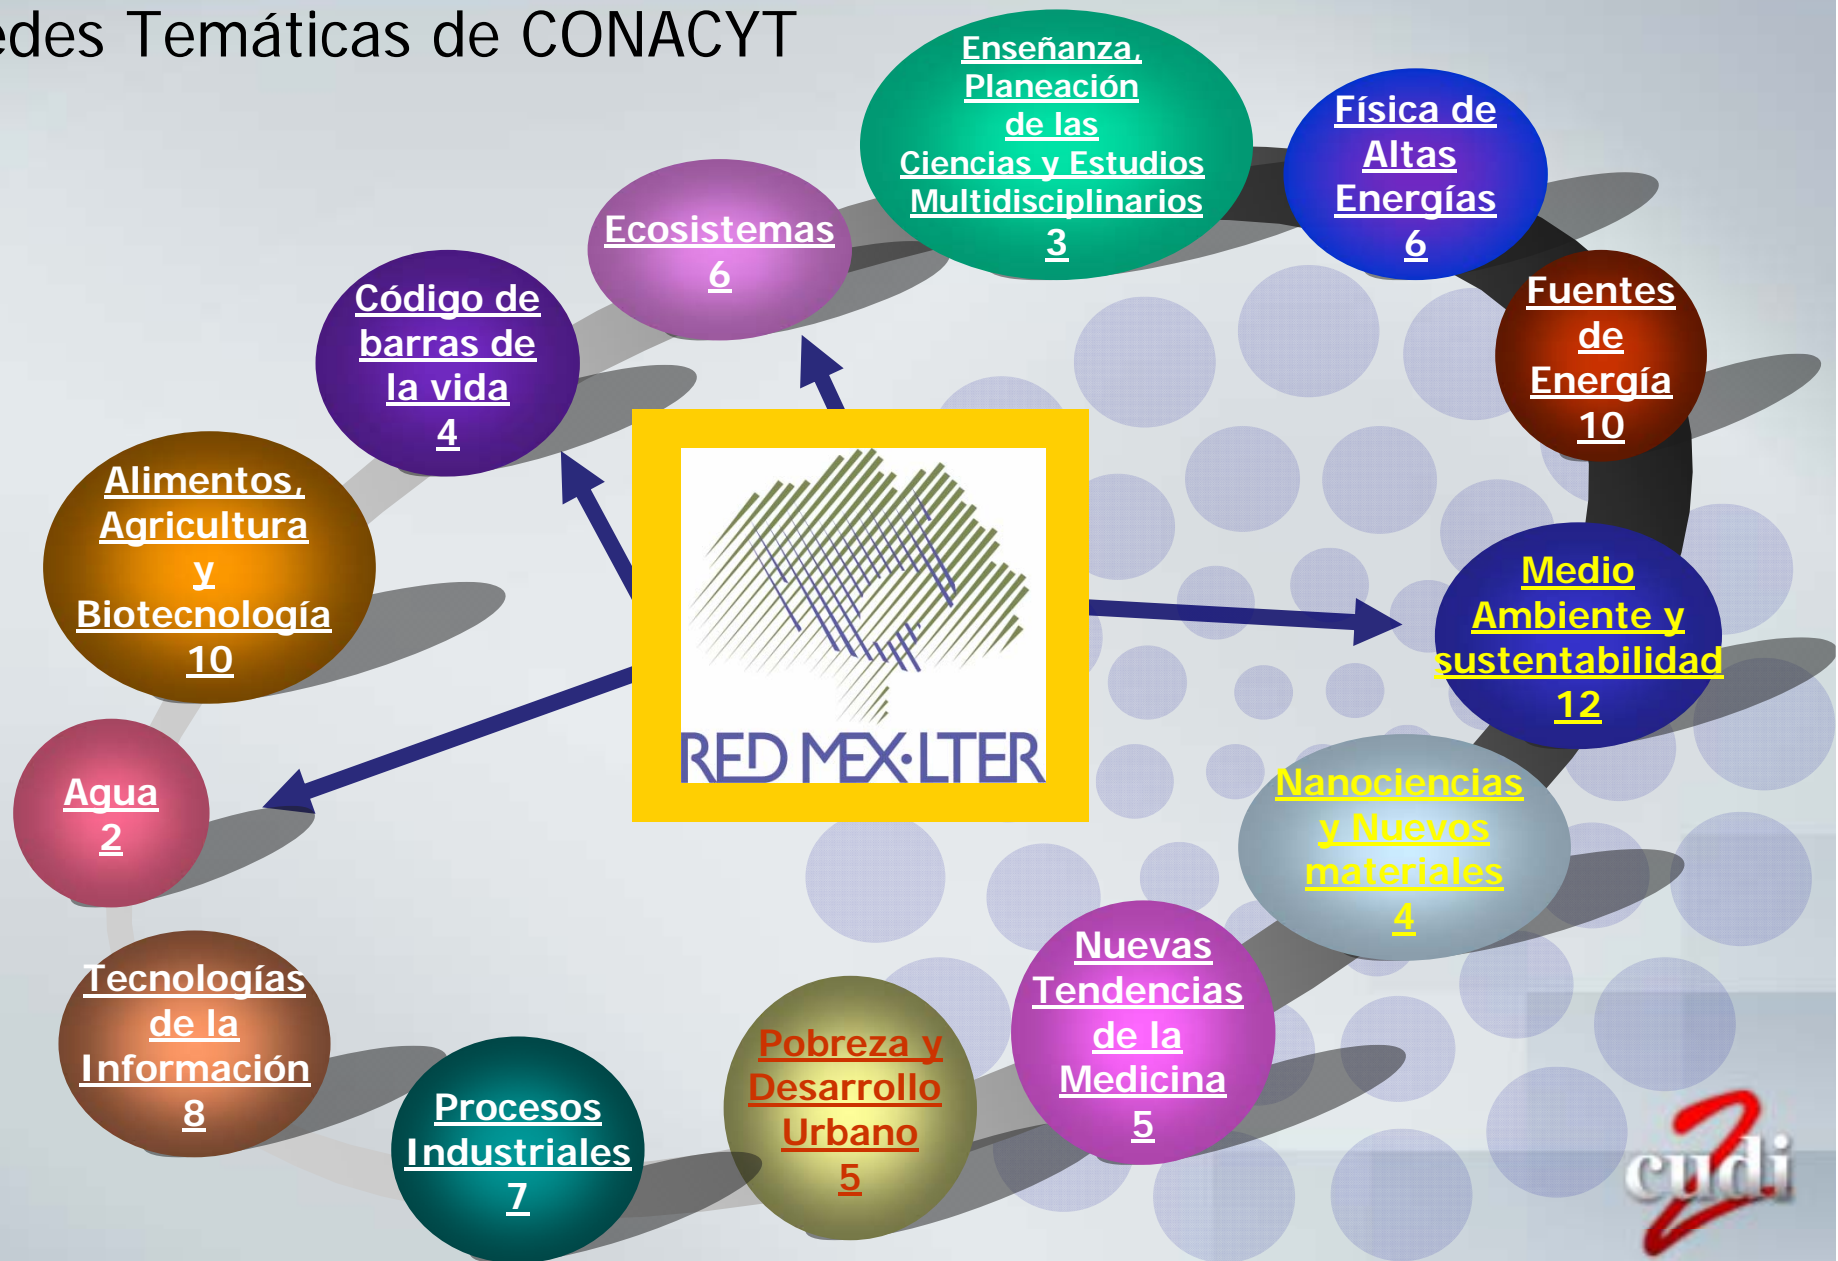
edes Temáticas de CONACYT

Enseñanza, Planeación de las Ciencias y Estudios Multidisciplinarios 3

Física de Altas Energías 6

Ecosistemas 6

Código de barras de la vida 4

Fuentes de Energía 10

Alimentos, Agricultura y Biotecnología 10

RED MEX·LTER

Medio Ambiente y sustentabilidad 12

Agua 2

Nanociencias y Nuevos materiales 4

Nuevas Tendencias de la Medicina 5

Tecnologías de la Información 8

Procesos Industriales 7

Pobreza y Desarrollo Urbano 5

cudi 2